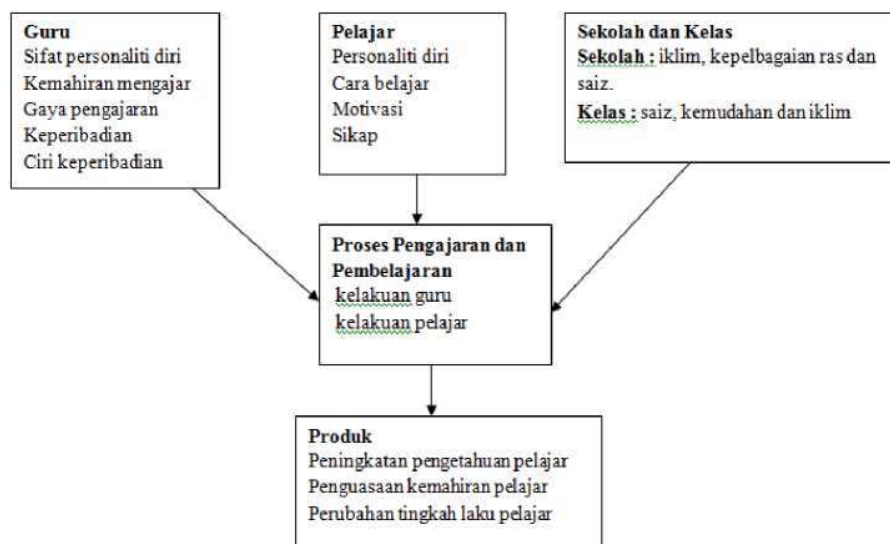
Guru
Sifat personaliti diri
Kemahiran mengajar
Gaya pengajaran
Keperibadian
Ciri keperibadian

Pelajar
Personaliti diri
Cara belajar
Motivasi
Sikap

Sekolah dan Kelas
Sekolah : iklim, kepelbagaian ras dan saiz.
Kelas : saiz, kemudahan dan iklim

Proses Pengajaran dan Pembelajaran
kelakuan guru
kelakuan pelajar

Produk
Peningkatan pengetahuan pelajar
Penguasaan kemahiran pelajar
Perubahan tingkah laku pelajar